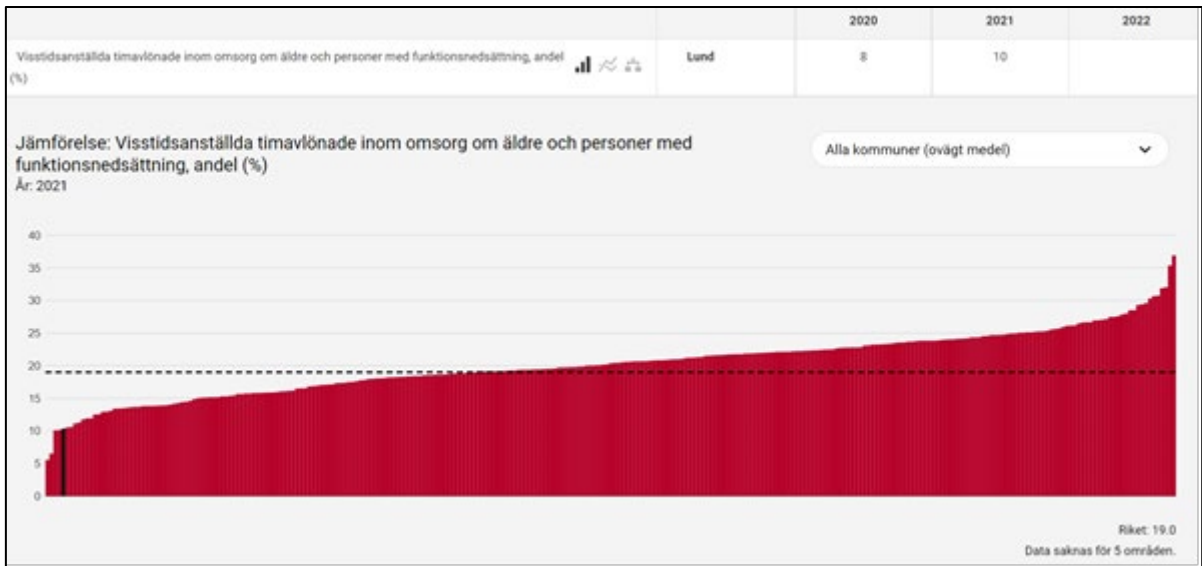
| | | 2020 | 2021 | 2022 |
|---|---|---|---|---|
| Visstidsanställda timavlönade inom omsorg om äldre och personer med funktionsnedsättning, andel (%) | Lund | 8 | 10 | |

Jämförelse: Visstidsanställda timavlönade inom omsorg om äldre och personer med funktionsnedsättning, andel (%)
År: 2021

Alla kommuner (ovägt medel)

40
35
30
25
20
15
10
5
0

Riket: 19.0
Data saknas för 5 områden.